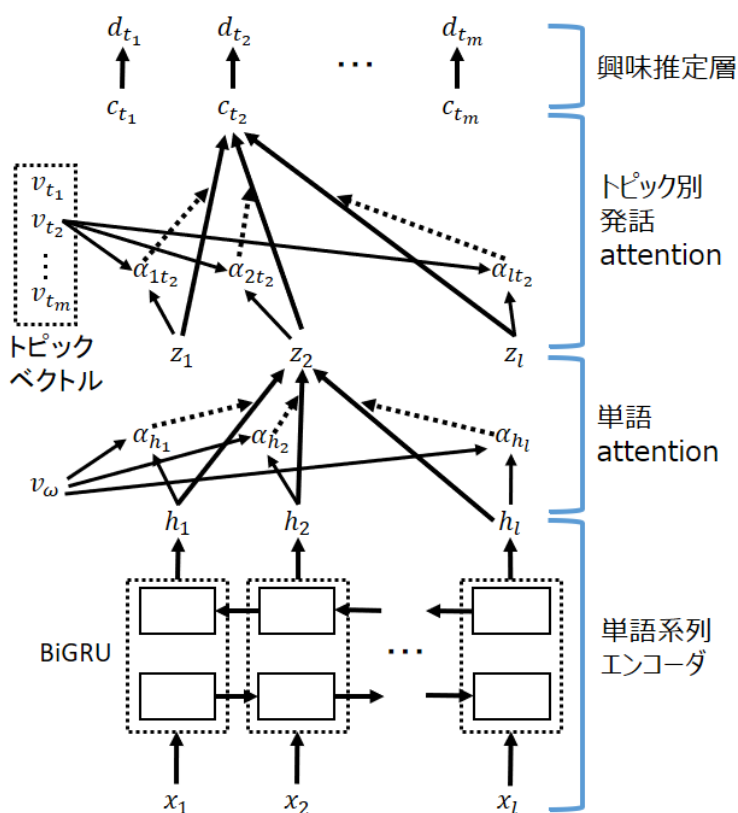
$d_{t_1}$ $d_{t_2}$ $\cdots$ $d_{t_m}$

$c_{t_1}$ $c_{t_2}$ $c_{t_m}$

興味推定層

$v_{t_1}$
$v_{t_2}$
$\vdots$
$v_{t_m}$

トピックベクトル

$\alpha_{1t_2}$ $\alpha_{2t_2}$ $\alpha_{lt_2}$

トピック別発話 attention

$z_1$ $z_2$ $z_l$

$\alpha_{h_1}$ $\alpha_{h_2}$ $\alpha_{h_l}$

$v_\omega$

単語 attention

$h_1$ $h_2$ $h_l$

BiGRU

$\cdots$

単語系列エンコーダ

$x_1$ $x_2$ $x_l$